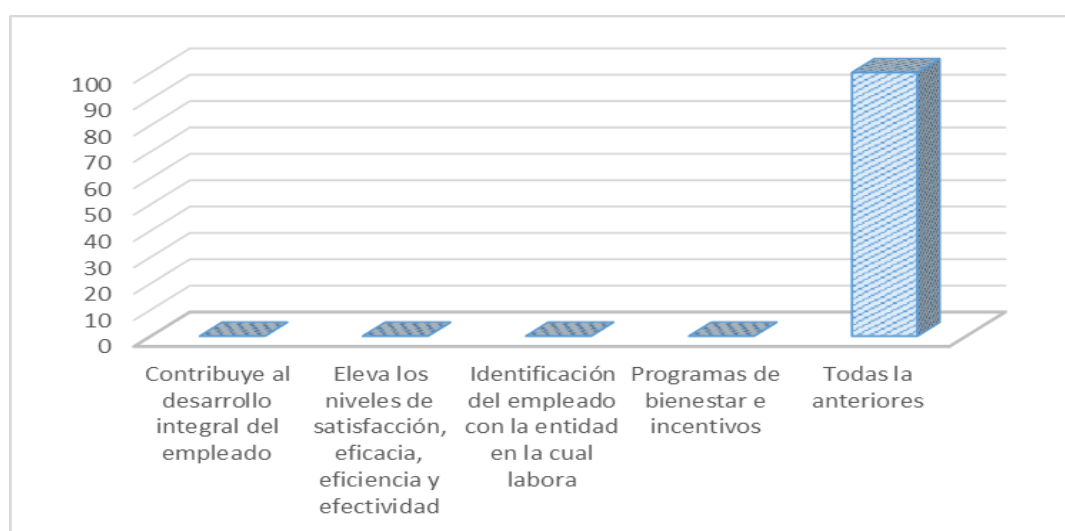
100
90
80
70
60
50
40
30
20
10
0

Contribuye al desarrollo integral del empleado

Eleva los niveles de satisfacción, eficacia, eficiencia y efectividad

Identificación del empleado con la entidad en la cual labora

Programas de bienestar e incentivos

Todas la anteriores